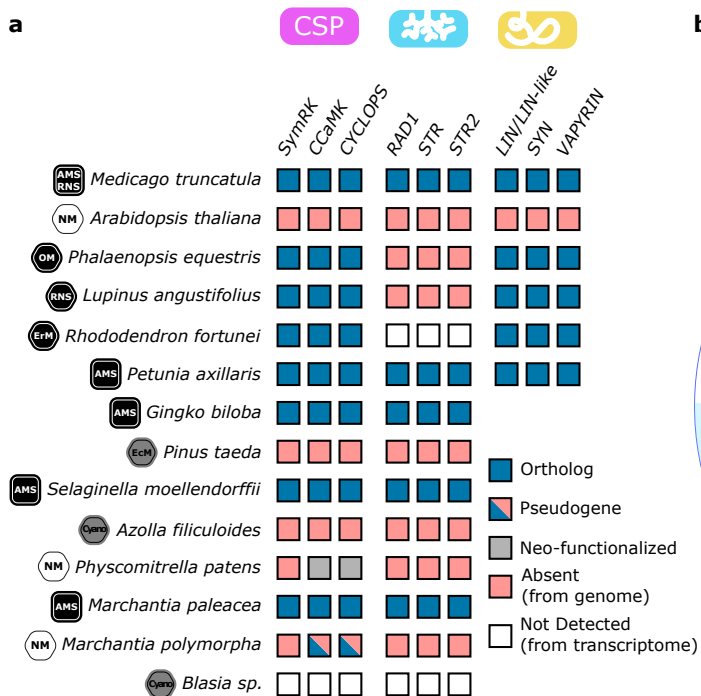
a

b

CSP

SymRK CCaMK CYCLOPS RAD1 STR STR2 LIN/LIN-like SYN VAPYRIN

| | | SymRK | CCaMK | CYCLOPS | RAD1 | STR | STR2 | LIN/LIN-like | SYN | VAPYRIN |
|---|---|---|---|---|---|---|---|---|---|---|
| AMS RNS | Medicago truncatula | | | | | | | | | |
| NM | Arabidopsis thaliana | | | | | | | | | |
| OM | Phalaenopsis equestris | | | | | | | | | |
| RNS | Lupinus angustifolius | | | | | | | | | |
| ErM | Rhododendron fortunei | | | | | | | | | |
| AMS | Petunia axillaris | | | | | | | | | |
| AMS | Gingko biloba | | | | | | | | | |
| EcM | Pinus taeda | | | | | | | | | |
| AMS | Selaginella moellendorffii | | | | | | | | | |
| Cyano | Azolla filiculoides | | | | | | | | | |
| NM | Physcomitrella patens | | | | | | | | | |
| AMS | Marchantia paleacea | | | | | | | | | |
| NM | Marchantia polymorpha | | | | | | | | | |
| Cyano | Blasia sp. | | | | | | | | | |

Ortholog
Pseudogene
Neo-functionalized
Absent (from genome)
Not Detected (from transcriptome)